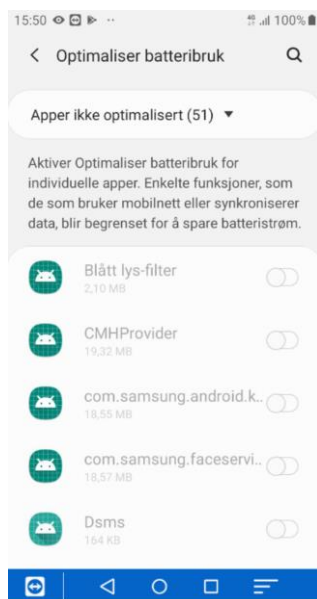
15:50 ·· 100%

Optimaliser batteribruk

Apper ikke optimalisert (51)

Aktiver Optimaliser batteribruk for individuelle apper. Enkelte funksjoner, som de som bruker mobilnett eller synkroniserer data, blir begrenset for å spare batteristrøm.

Blått lys-filter
2,10 MB

CMHProvider
19,32 MB

com.samsung.android.k...
18,55 MB

com.samsung.faceservi...
18,57 MB

Dsms
164 KB